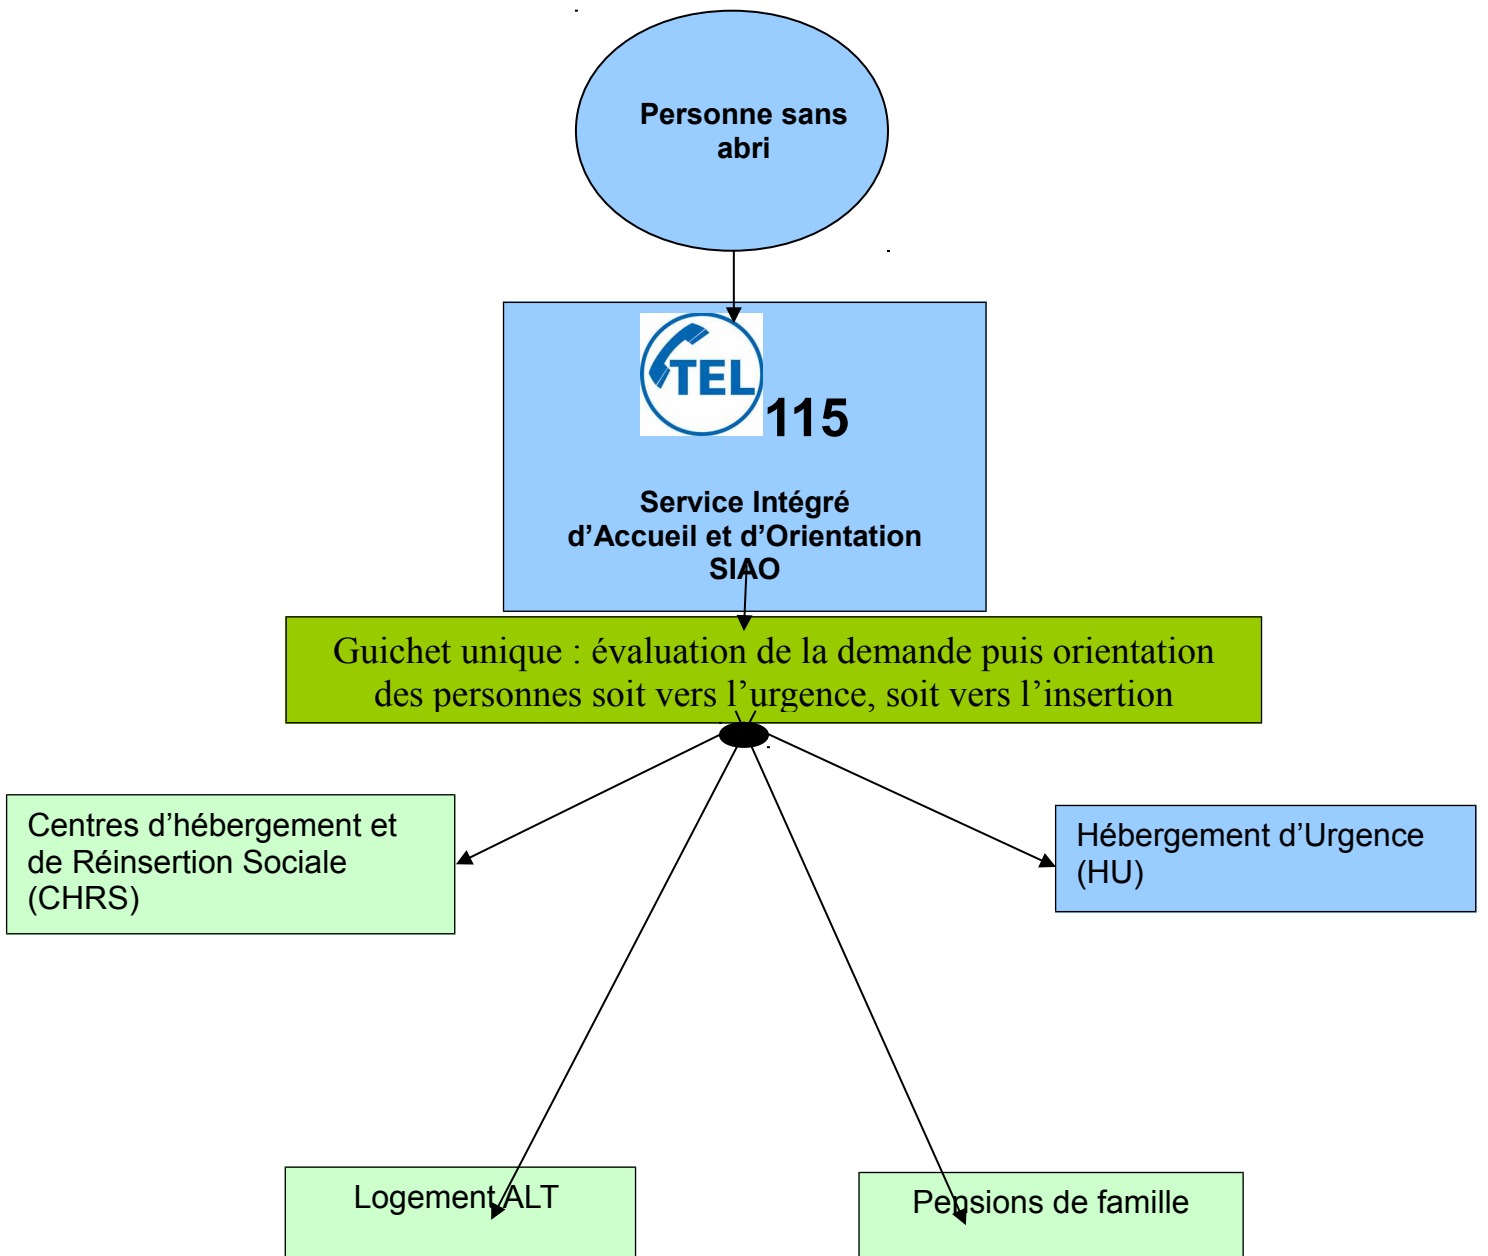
Personne sans abri

TEL 115

Service Intégré d’Accueil et d’Orientation SIAO

Guichet unique : évaluation de la demande puis orientation des personnes soit vers l’urgence, soit vers l’insertion

Centres d’hébergement et de Réinsertion Sociale (CHRS)

Hébergement d’Urgence (HU)

Logement ALT

Pensions de famille